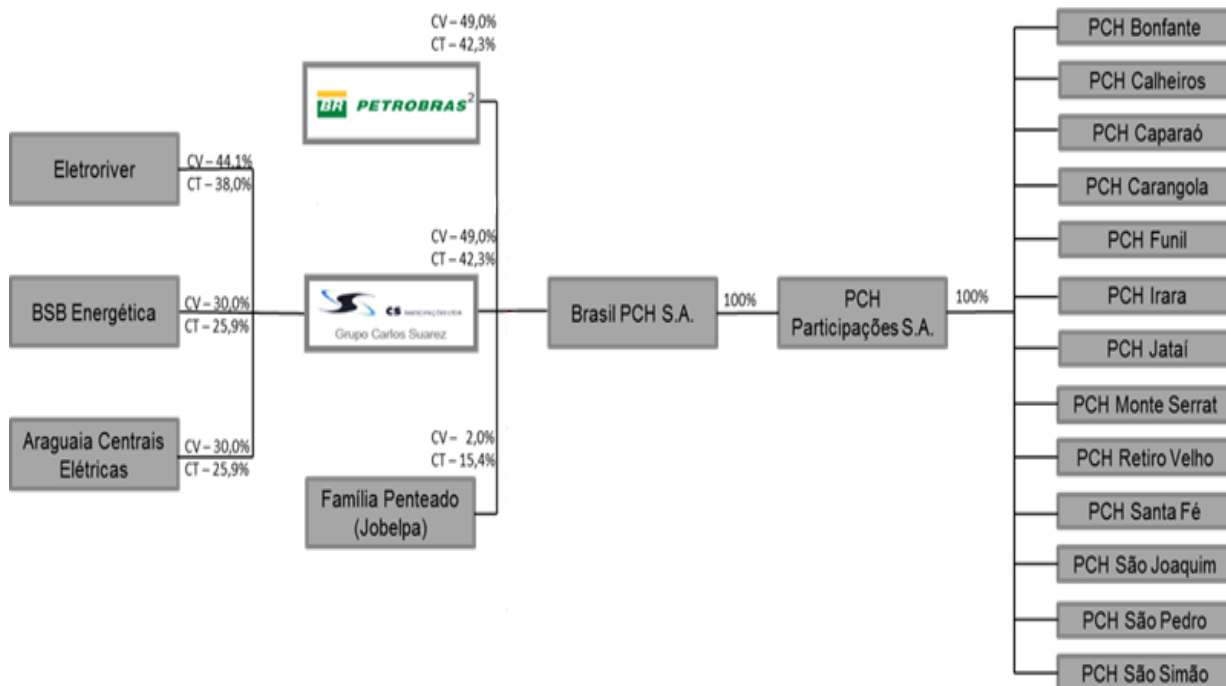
CV – 49,0%
CT – 42,3%

BR PETROBRAS$^2$

Eletroriver
CV – 44,1%
CT – 38,0%

CV – 49,0%
CT – 42,3%

BSB Energética
CV – 30,0%
CT – 25,9%

CS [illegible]
Grupo Carlos Suarez

Araguaia Centrais Elétricas
CV – 30,0%
CT – 25,9%

CV – 2,0%
CT – 15,4%

Família Penteado (Jobelpa)

Brasil PCH S.A.

100%

PCH Participações S.A.

100%

PCH Bonfante
PCH Calheiros
PCH Caparaó
PCH Carangola
PCH Funil
PCH Irara
PCH Jataí
PCH Monte Serrat
PCH Retiro Velho
PCH Santa Fé
PCH São Joaquim
PCH São Pedro
PCH São Simão